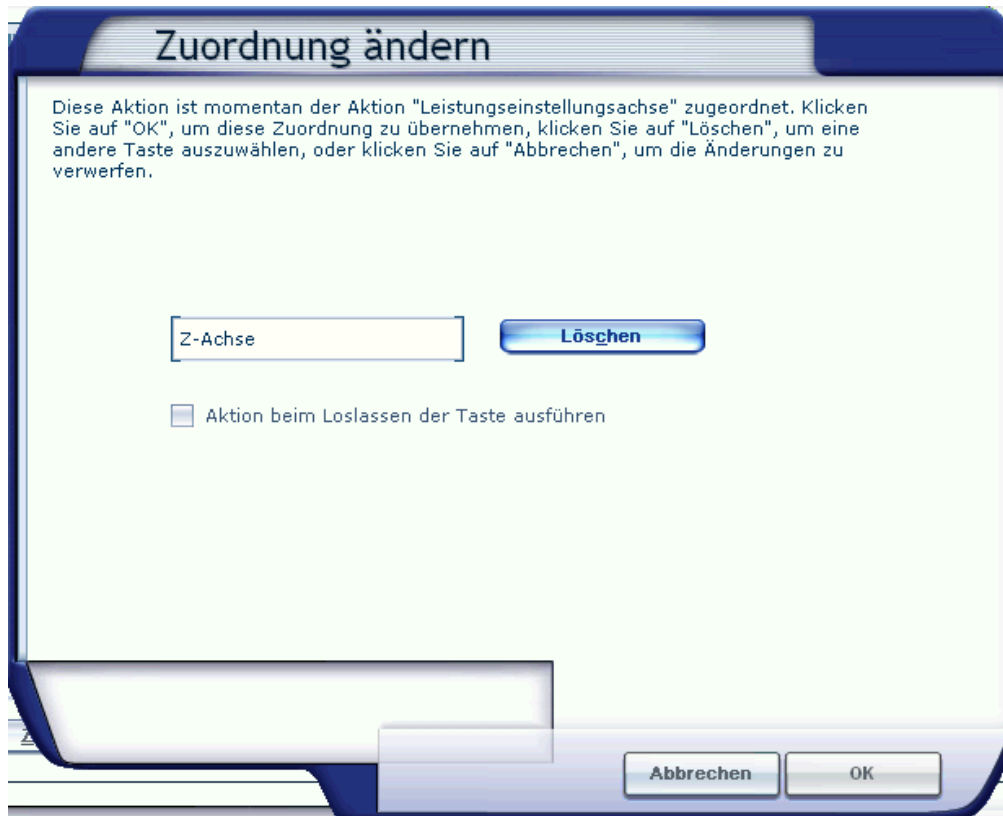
Zuordnung ändern

Diese Aktion ist momentan der Aktion "Leistungseinstellungsachse" zugeordnet. Klicken Sie auf "OK", um diese Zuordnung zu übernehmen, klicken Sie auf "Löschen", um eine andere Taste auszuwählen, oder klicken Sie auf "Abbrechen", um die Änderungen zu verwerfen.

Z-Achse

Löschen

Aktion beim Loslassen der Taste ausführen

Abbrechen

OK